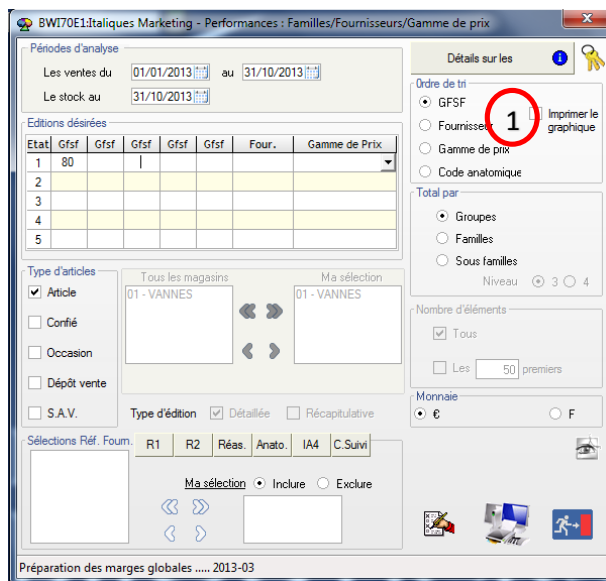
BWI70E1:Italiques Marketing - Performances : Familles/Fournisseurs/Gamme de prix

Périodes d'analyse

Les ventes du 01/01/2013 au 31/10/2013

Le stock au 31/10/2013

Détails sur les

Ordre de tri

GFSF

Fournisseur

Gamme de prix

Code anatomique

1

Imprimer le graphique

Editions désirées

| Etat | Gfsf | Gfsf | Gfsf | Gfsf | Gfsf | Four. | Gamme de Prix |
|---|---|---|---|---|---|---|---|
| 1 | 80 | | | | | | |
| 2 | | | | | | | |
| 3 | | | | | | | |
| 4 | | | | | | | |
| 5 | | | | | | | |

Total par

Groupes

Familles

Sous familles

Niveau 3 4

Type d'articles

Article

Confié

Occasion

Dépôt vente

S.A.V.

Tous les magasins

01 - VANNES

Ma sélection

01 - VANNES

Nombre d'éléments

Tous

Les 50 premiers

Type d'édition Détaillée Récapitulative

Monnaie

€

F

Sélections Réf. Fourn.

R1 R2 Réas. Anato. IA4 C.Suivi

Ma sélection Inclure Exclure

Préparation des marges globales ..... 2013-03